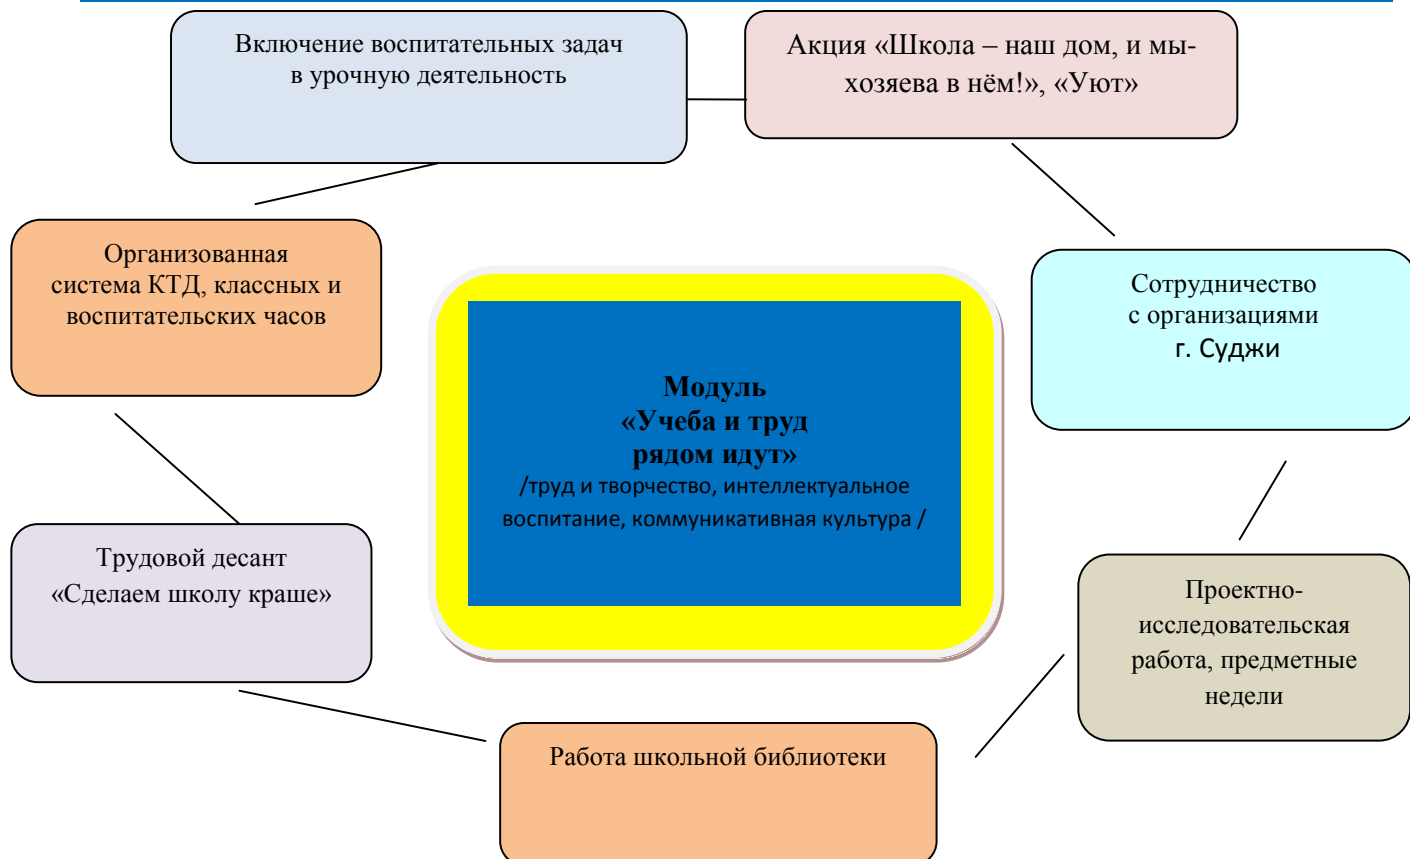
Включение воспитательных задач в урочную деятельность

Акция «Школа – наш дом, и мы-хозяева в нём!», «Уют»

Организованная система КТД, классных и воспитательских часов

Модуль
«Учеба и труд рядом идут»
/труд и творчество, интеллектуальное воспитание, коммуникативная культура /

Сотрудничество с организациями г. Суджи

Трудовой десант «Сделаем школу краше»

Проектно-исследовательская работа, предметные недели

Работа школьной библиотеки